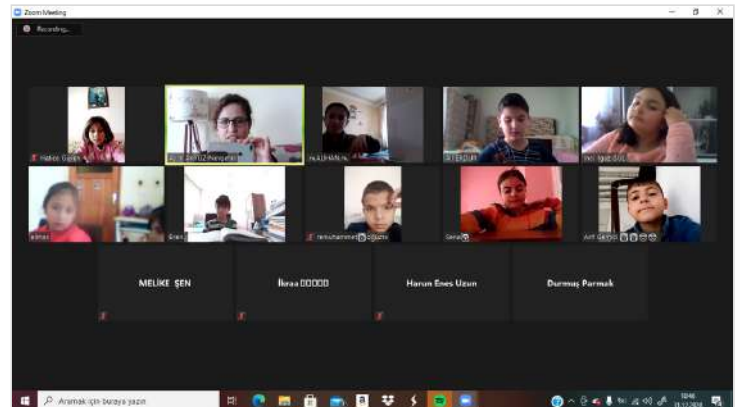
Zoom Meeting

Recording...

Hatice Gürsel

Ayşe SAVUZ Nergeleri

NURHAN

ERDEM

İrem Igüz GÜL

Ahmet

Enes

mmuhammed Öztürk

Sena

Acil Gözüz

MELİKE ŞEN

İkraa

Harun Enes Uzun

Durmuş Parmak

Aramak için buraya yazın

10:46
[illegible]